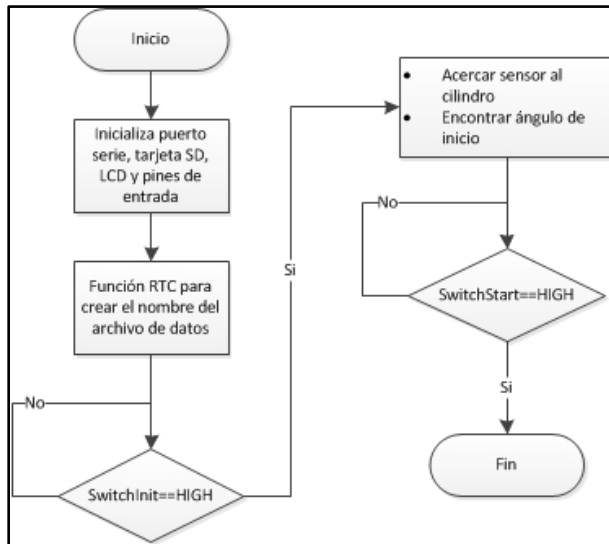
Inicio

Inicializa puerto serie, tarjeta SD, LCD y pines de entrada

Función RTC para crear el nombre del archivo de datos

No

SwitchInit==HIGH

Si

- Acercar sensor al cilindro
- Encontrar ángulo de inicio

No

SwitchStart==HIGH

Si

Fin